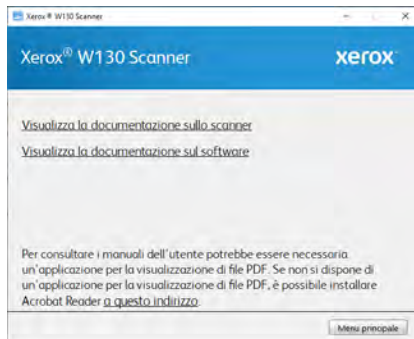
Xerox ® W130 Scanner

Xerox® W130 Scanner

xerox

Visualizza la documentazione sullo scanner

Visualizza la documentazione sul software

Per consultare i manuali dell'utente potrebbe essere necessaria un'applicazione per la visualizzazione di file PDF. Se non si dispone di un'applicazione per la visualizzazione di file PDF, è possibile installare Acrobat Reader a questo indirizzo.

Menu principale